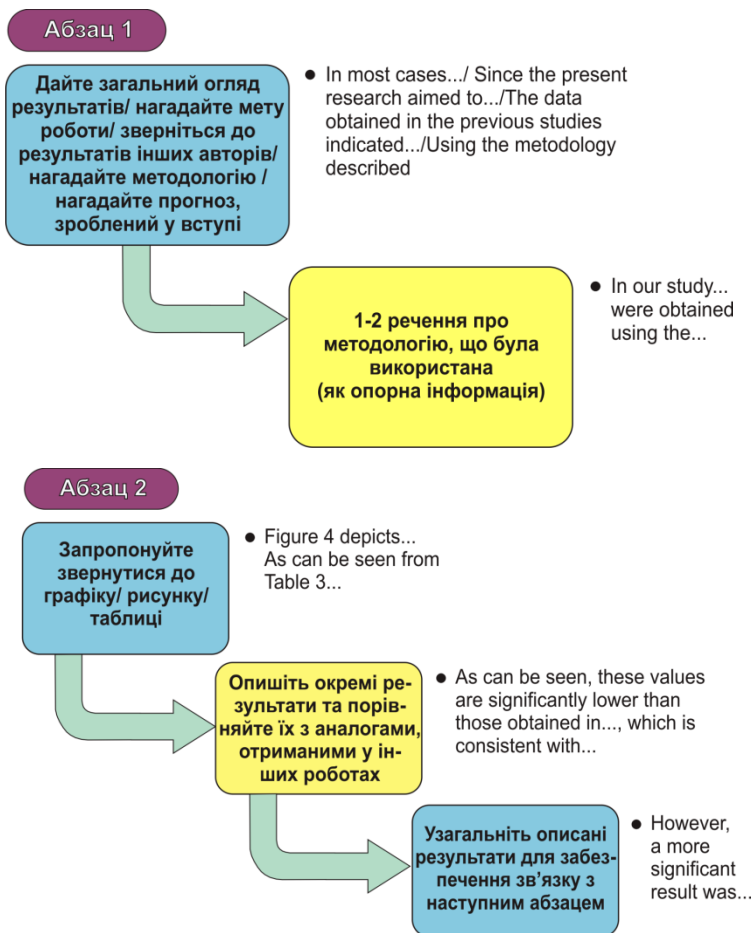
Абзац 1

Дайте загальний огляд результатів/ нагадайте мету роботи/ зверніться до результатів інших авторів/ нагадайте методологію / нагадайте прогноз, зроблений у вступі

● In most cases.../ Since the present research aimed to.../The data obtained in the previous studies indicated.../Using the metodology described

1-2 речення про методологію, що була використана (як опорна інформація)

● In our study... were obtained using the...

Абзац 2

Запропонуйте звернутися до графіку/ рисунку/ таблиці

● Figure 4 depicts... As can be seen from Table 3...

Опишіть окремі результати та порівняйте їх з аналогами, отриманими у інших роботах

● As can be seen, these values are significantly lower than those obtained in..., which is consistent with...

Узагальніть описані результати для забезпечення зв'язку з наступним абзацем

● However, a more significant result was...